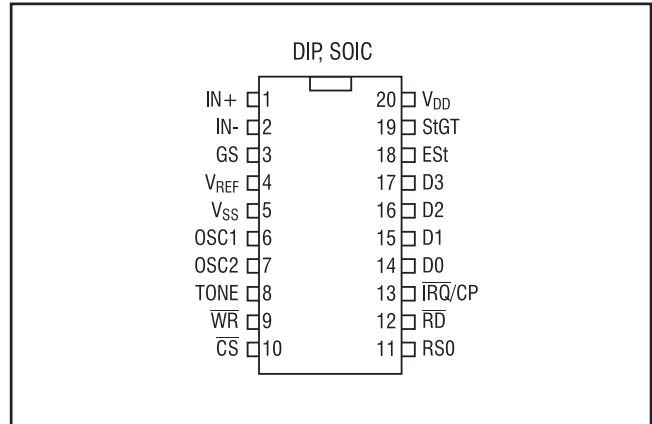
DIP, SOIC

IN+ 1
IN- 2
GS 3
$V_{REF}$ 4
$V_{SS}$ 5
OSC1 6
OSC2 7
TONE 8
$\overline{WR}$ 9
$\overline{CS}$ 10

20 $V_{DD}$
19 StGT
18 ESt
17 D3
16 D2
15 D1
14 D0
13 $\overline{IRQ}$/CP
12 $\overline{RD}$
11 RS0